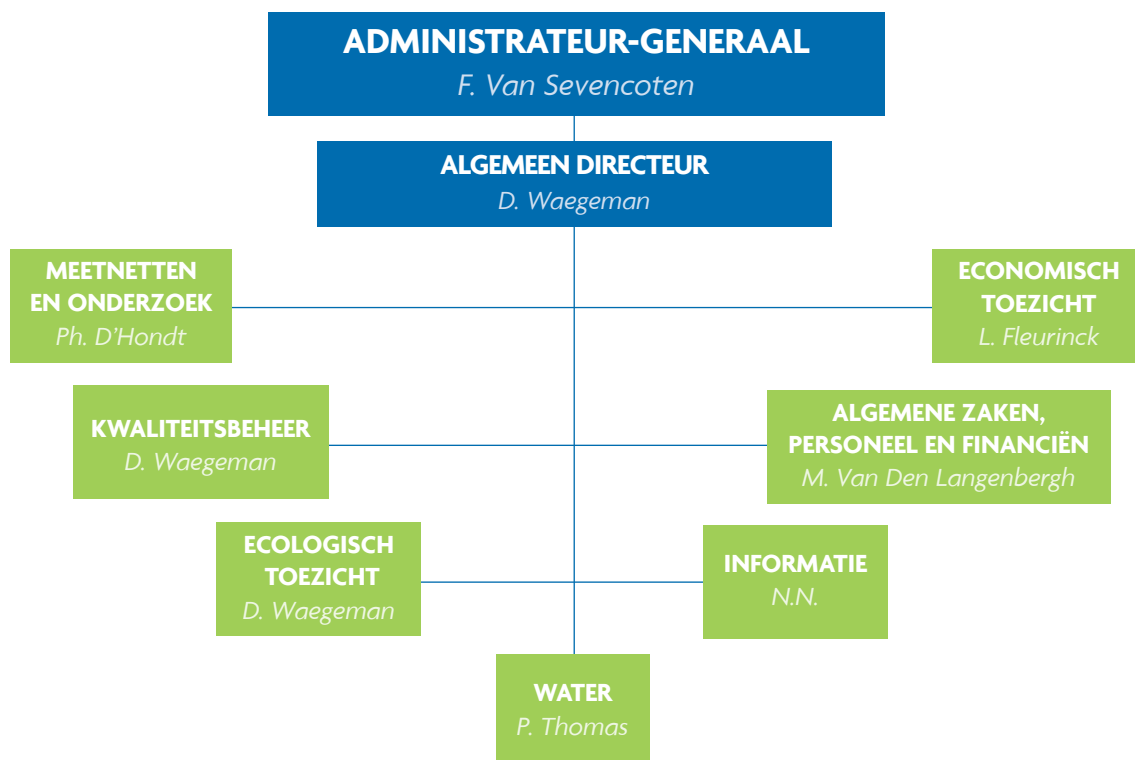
ADMINISTRATEUR-GENERAAL
F. Van Sevencoten

ALGEMEEN DIRECTEUR
D. Waegeman

MEETNETTEN EN ONDERZOEK
Ph. D'Hondt

ECONOMISCH TOEZICHT
L. Fleurinck

KWALITEITSBEHEER
D. Waegeman

ALGEMENE ZAKEN, PERSONEEL EN FINANCIËN
M. Van Den Langenbergh

ECOLOGISCH TOEZICHT
D. Waegeman

INFORMATIE
N.N.

WATER
P. Thomas